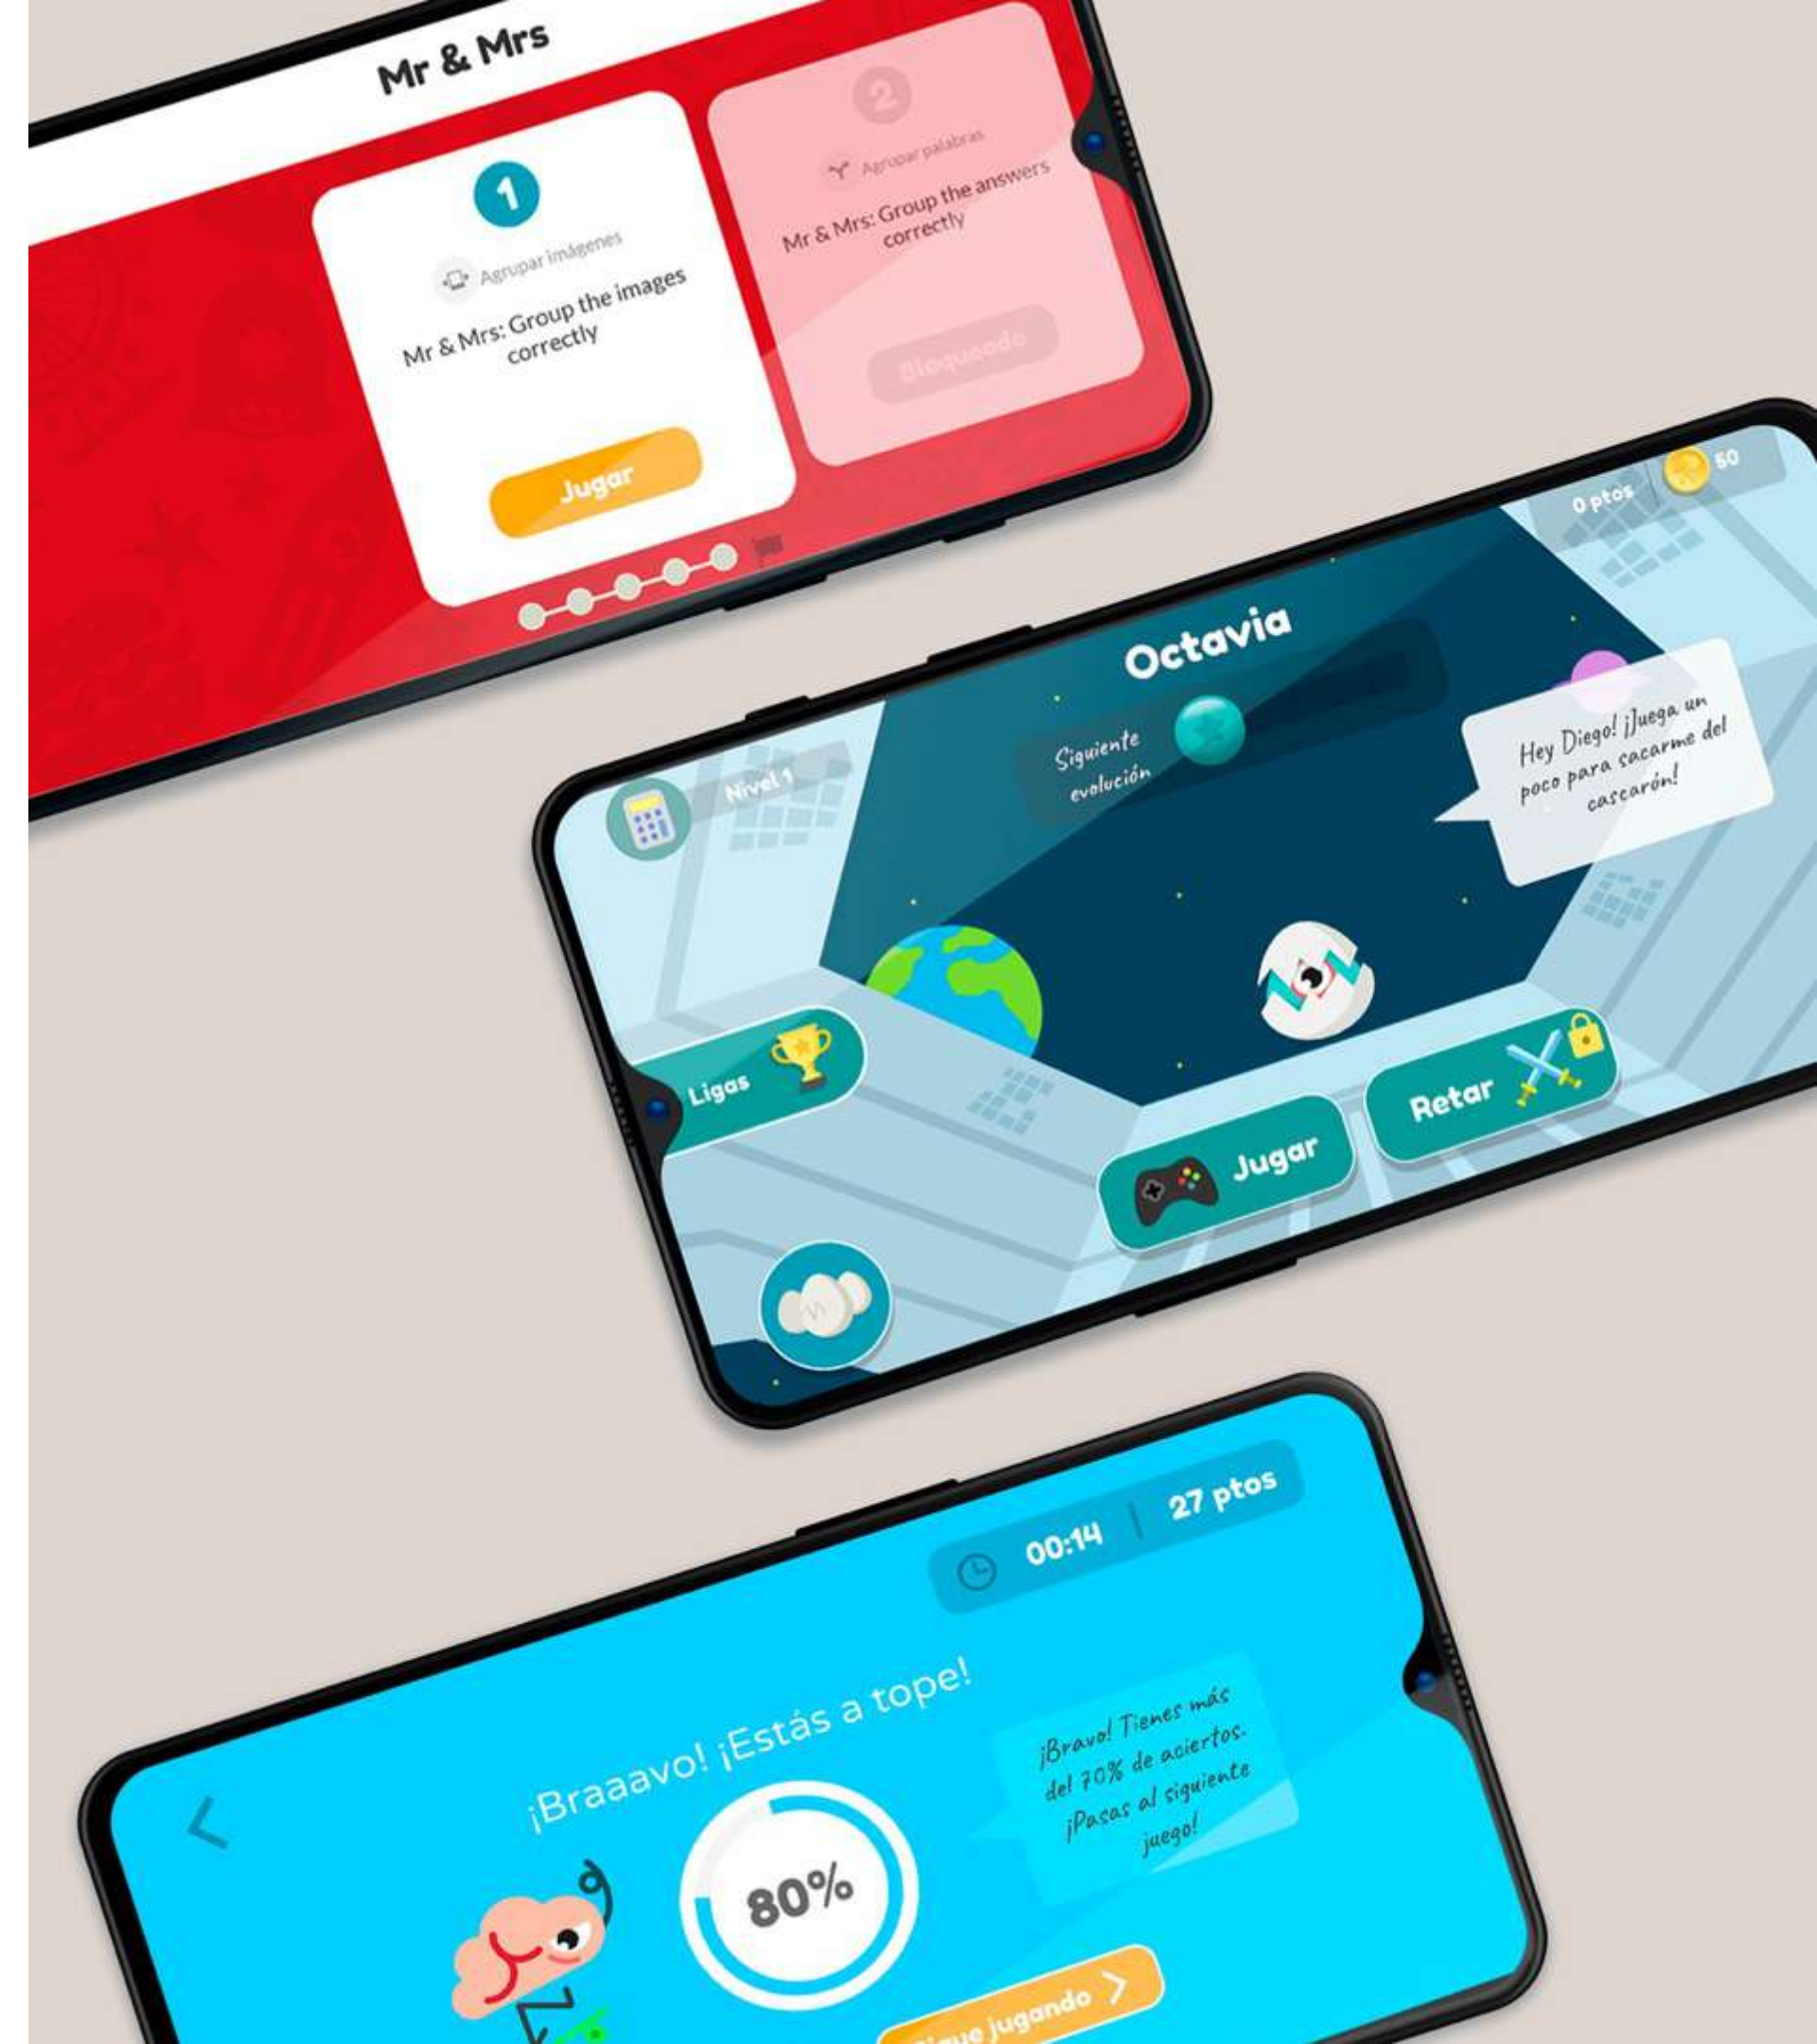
Mr & Mrs

1

Agrupar imágenes

Mr & Mrs: Group the images correctly

Jugar

2

Agrupar palabras

Mr & Mrs: Group the answers correctly

Bloqueado

0 ptos

50

Octavia

Siguiente evolución

Nivel 1

Hey Diego! ¡Juega un poco para sacarme del cascarón!

Ligas

Jugar

Retar

00:14

27 ptos

¡Braaavo! ¡Estás a tope!

¡Bravo! Tienes más del 70% de aciertos. ¡Pasas al siguiente juego!

80%

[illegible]igue jugando